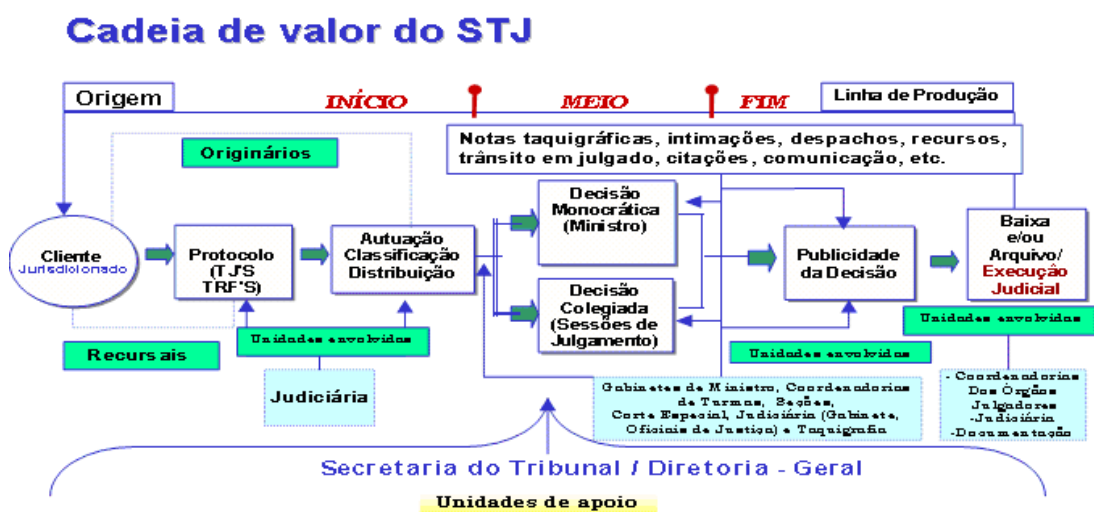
Cadeia de valor do STJ

Origem

INÍCIO

MEIO

FIM

Linha de Produção

Notas taquigráficas, intimações, despachos, recursos, trânsito em julgado, citações, comunicação, etc.

Originários

Cliente Jurisdicionado

Protocolo (TJ'S TRF'S)

Autuação Classificação Distribuição

Decisão Monocrática (Ministro)

Decisão Colegiada (Sessões de Julgamento)

Publicidade da Decisão

Baixa e/ou Arquivo/ Execução Judicial

Recursais

Unidades envolvidas

Judiciária

Unidades envolvidas

Gabinetes de Ministro, Coordenadorias de Turmas, Seções, Corte Especial, Judiciária (Gabinete, Oficiais de Justiça) e Taquigrafia

Unidades envolvidas

- Coordenadorias Dos Órgãos Julgadores -Judiciária -Documentação

Secretaria do Tribunal / Diretoria - Geral

Unidades de apoio